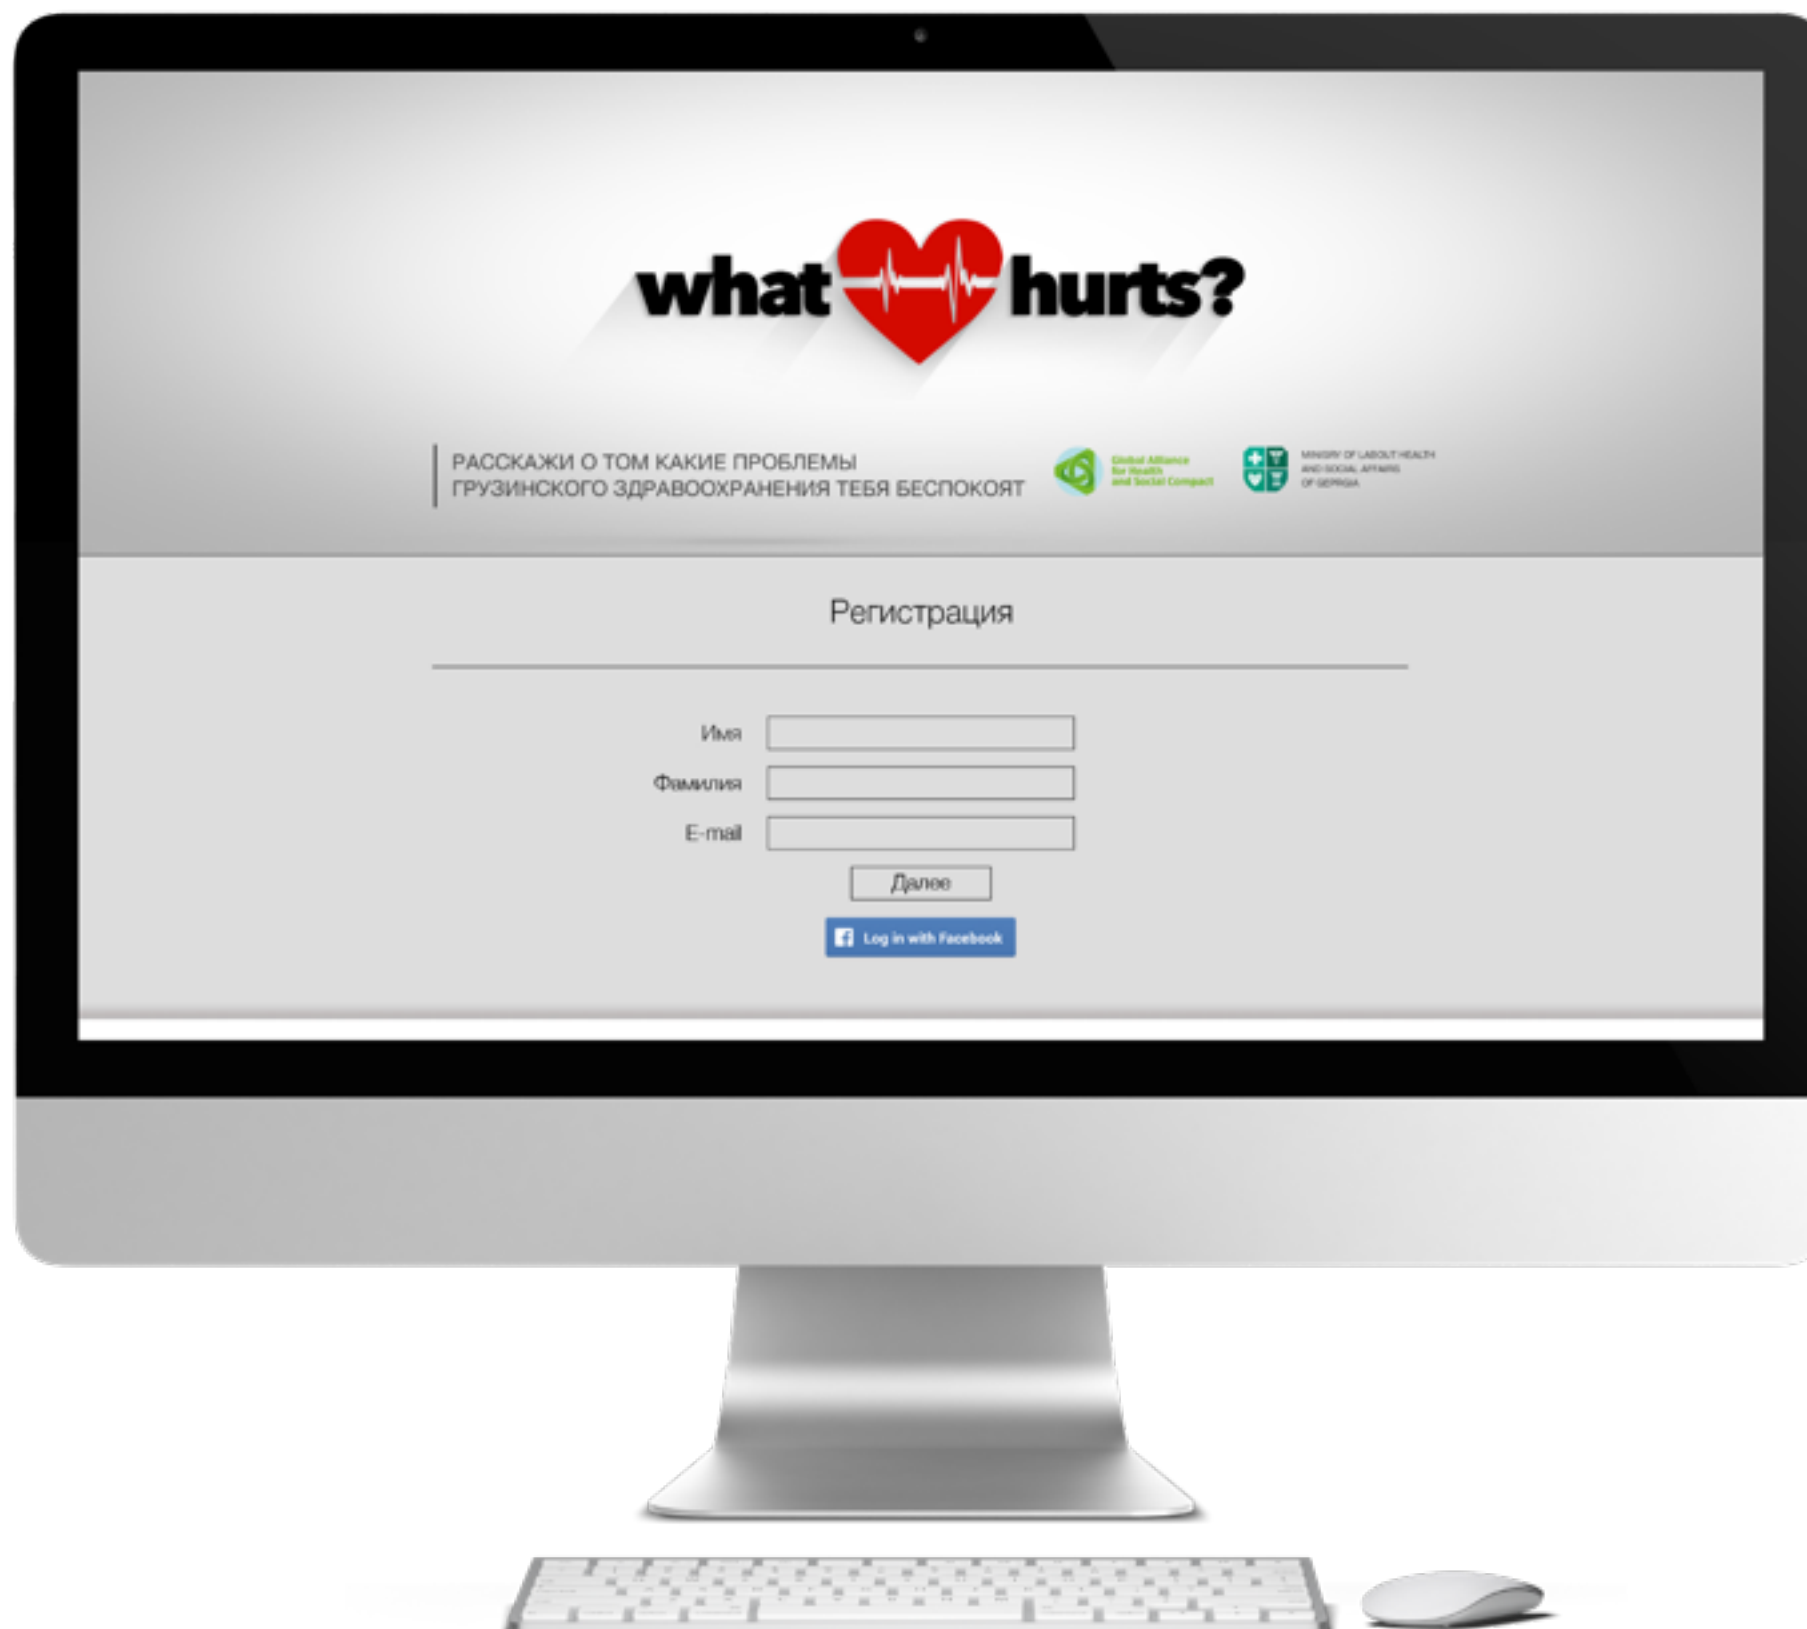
what hurts?

РАССКАЖИ О ТОМ КАКИЕ ПРОБЛЕМЫ ГРУЗИНСКОГО ЗДРАВООХРАНЕНИЯ ТЕБЯ БЕСПОКОЯТ

Global Alliance for Health and Social Compact

MINISTRY OF LABOUR HEALTH AND SOCIAL AFFAIRS OF GEORGIA

Регистрация

Имя

Фамилия

E-mail

Далее

Log in with Facebook